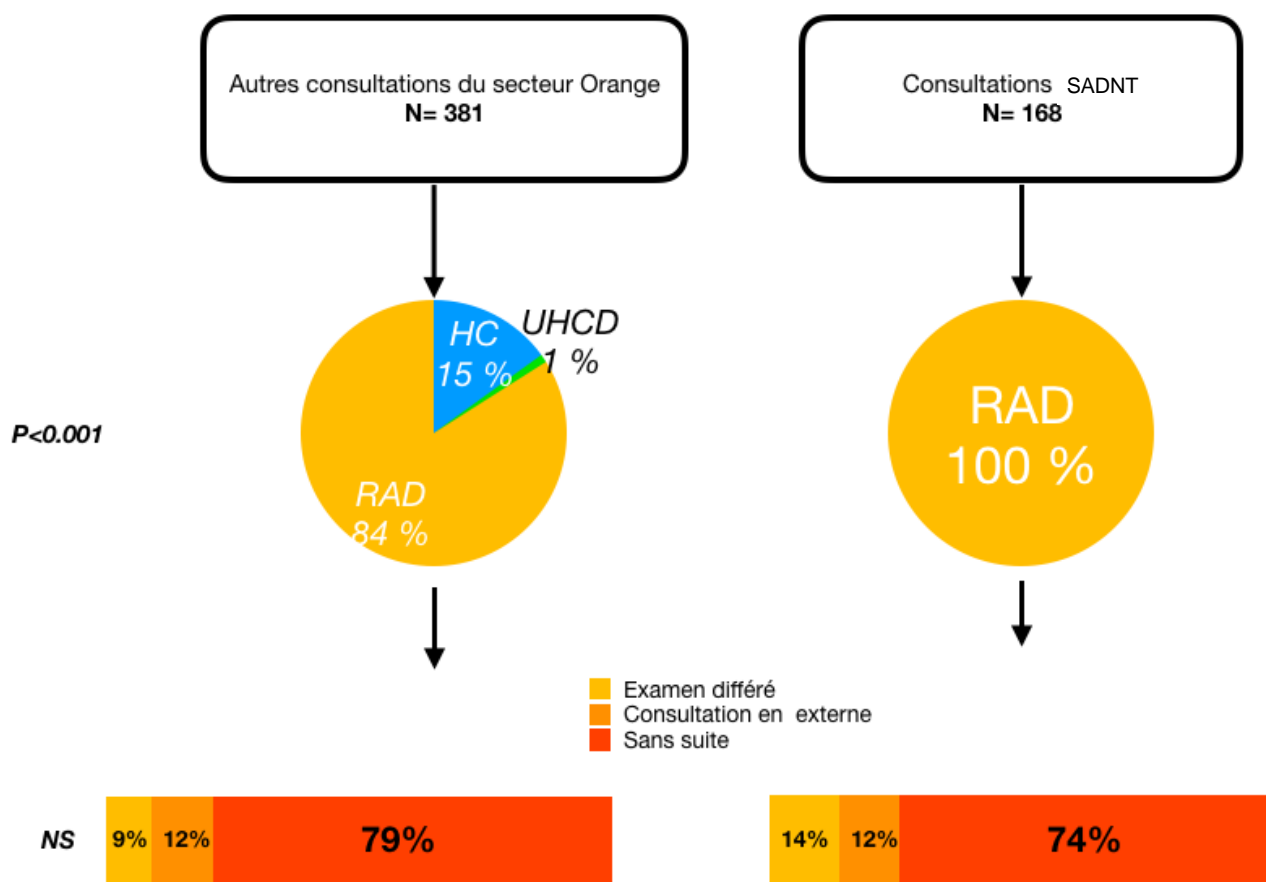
Autres consultations du secteur Orange
**N= 381**

Consultations SADNT
**N= 168**

HC
15 %

UHCD
1 %

RAD
84 %

P<0.001

RAD
100 %

Examen différé
Consultation en externe
Sans suite

NS

9% 12% 79%

14% 12% 74%